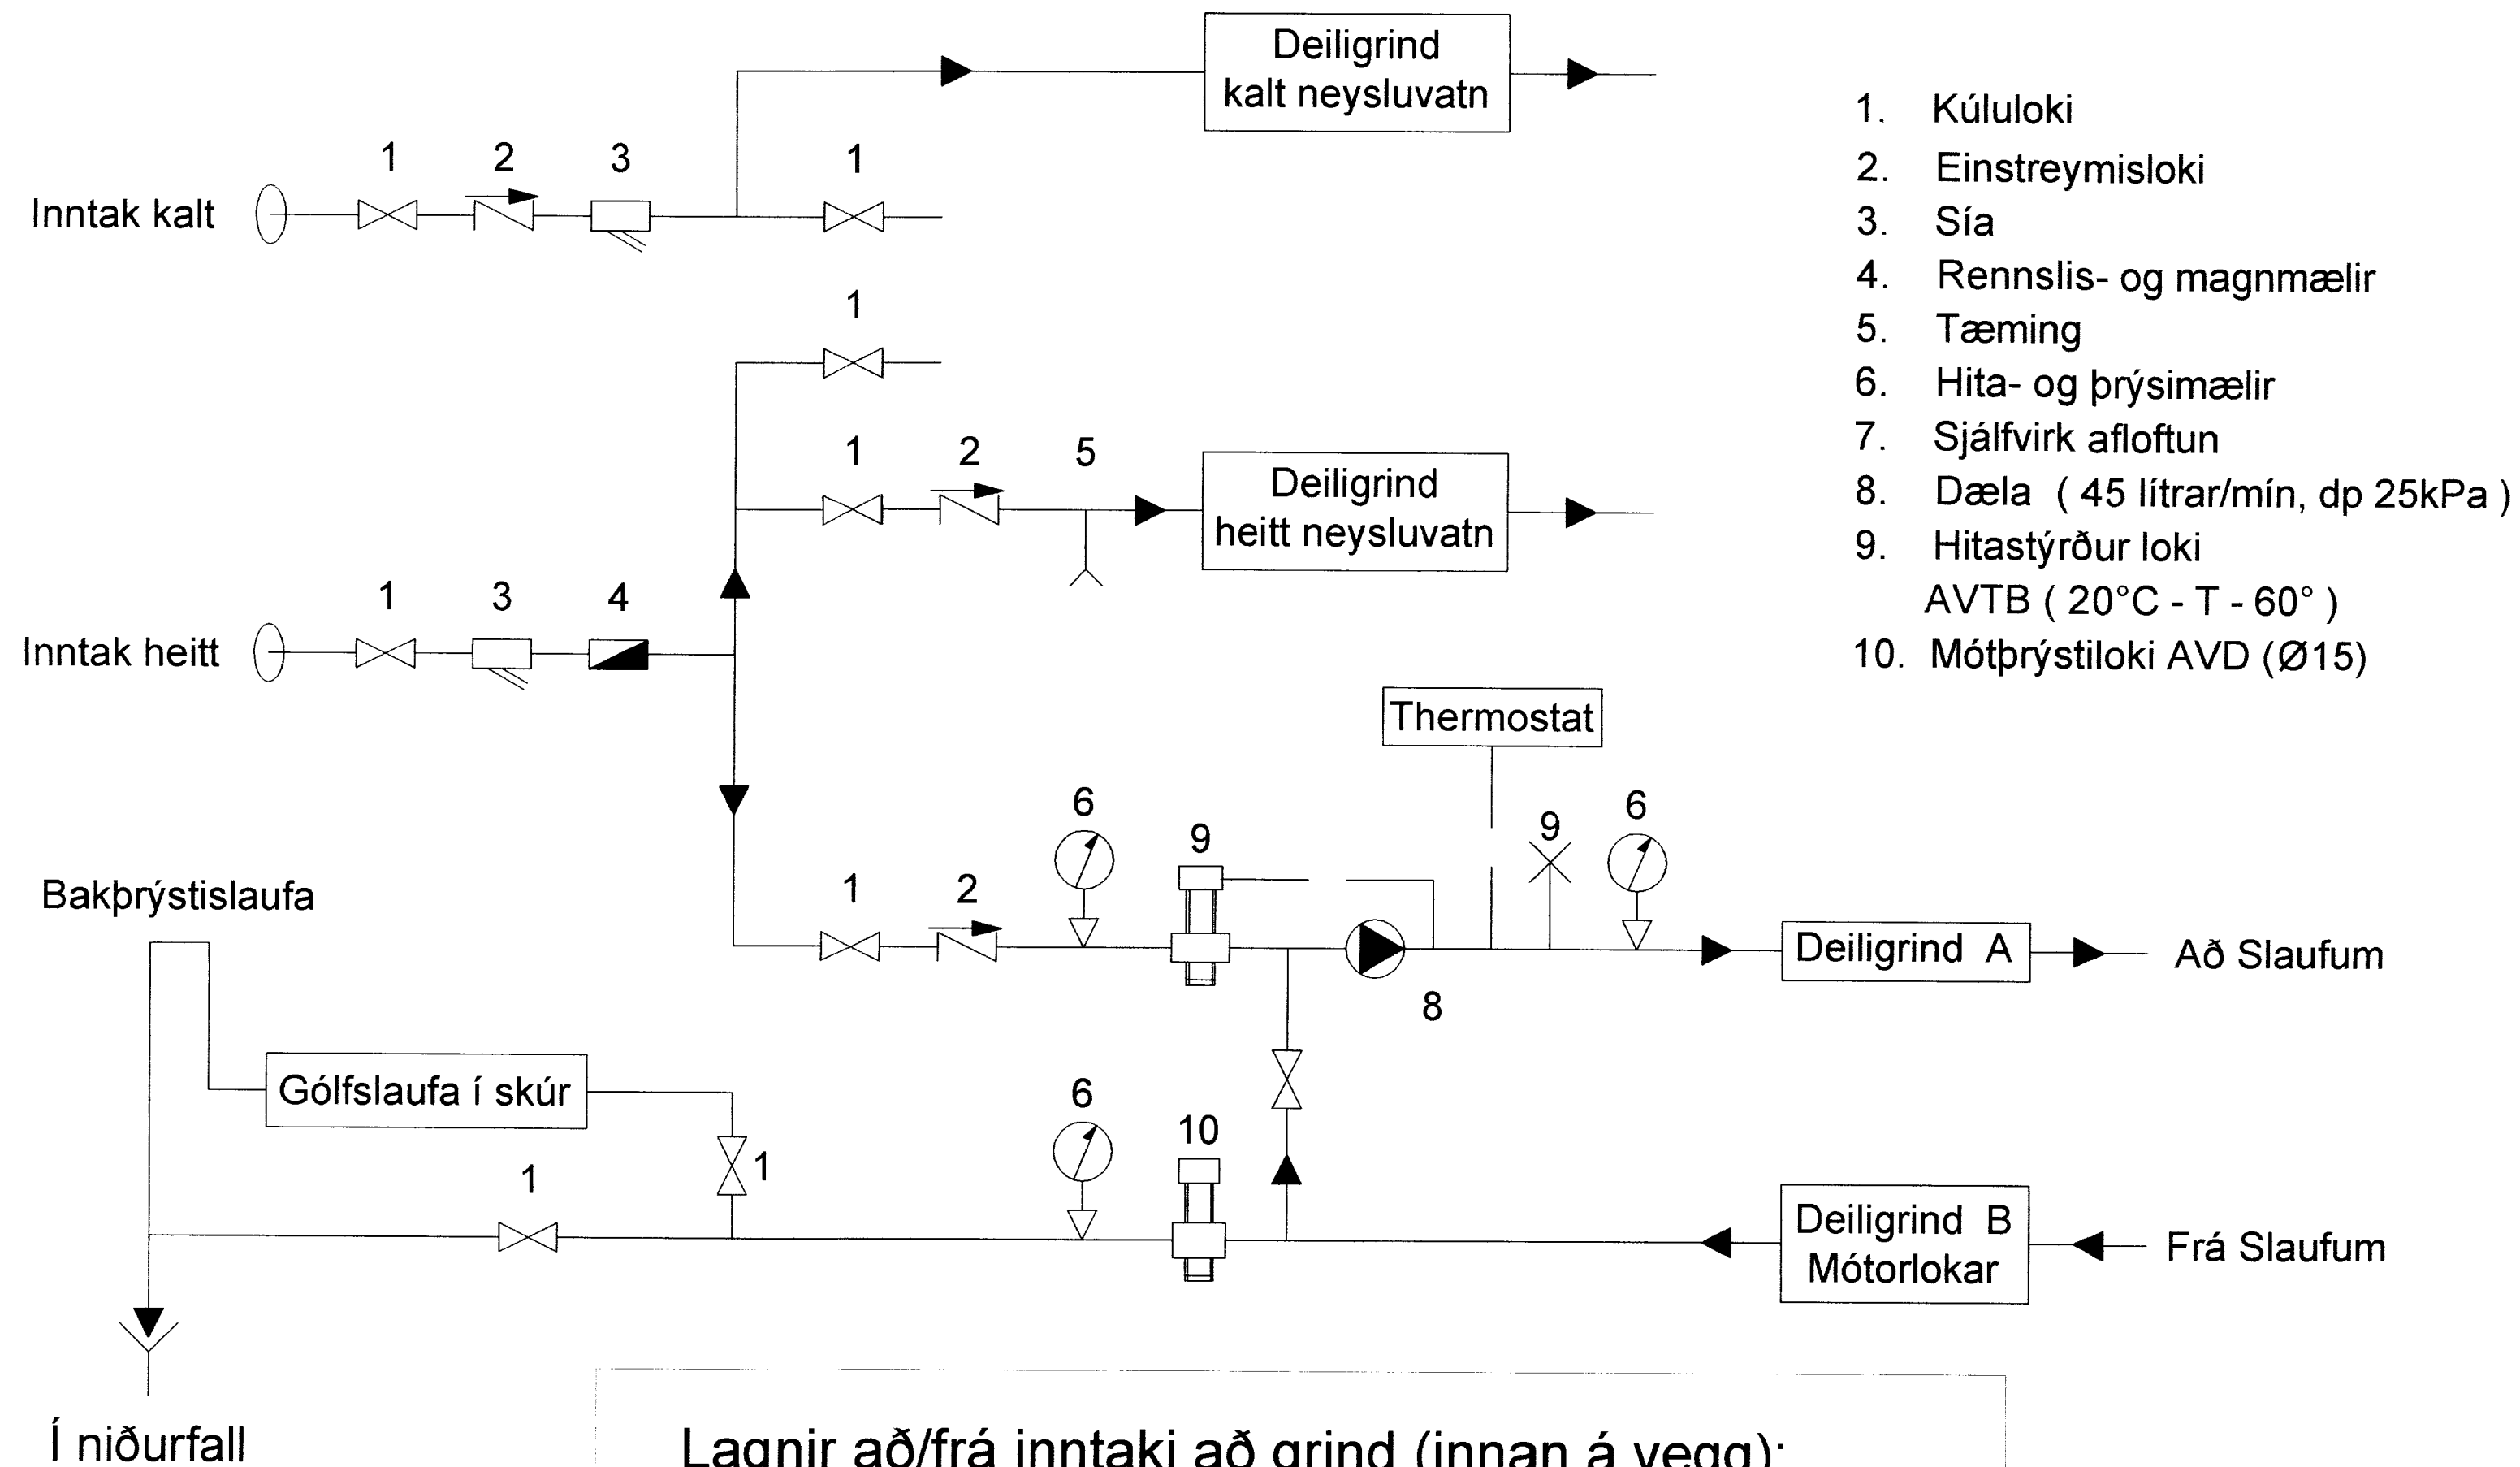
Deiligrind kalt neysluvatn

1. Kúluloki
2. Einstreymisloki
3. Sía
4. Rennslis- og magnmælir
5. Tæming
6. Hita- og þrýsimælir
7. Sjálfvirk afloftun
8. Dæla ( 45 lítrar/mín, dp 25kPa )
9. Hitastýrður loki AVTB ( 20°C - T - 60° )
10. Mótþrýstiloki AVD (Ø15)

Inntak kalt
1 2 3 1

1

1 2 5
Deiligrind heitt neysluvatn

Inntak heitt
1 3 4

Thermostat

6 9 9 6

Bakþrýstislaufa
1 2
Deiligrind A
Að Slaufum
8

Gólfslaufa í skúr
6 10
1 1
Deiligrind B Mótorlokar
Frá Slaufum

Í niðurfall

Lagnir að/frá inntaki að grind (innan á vegg):